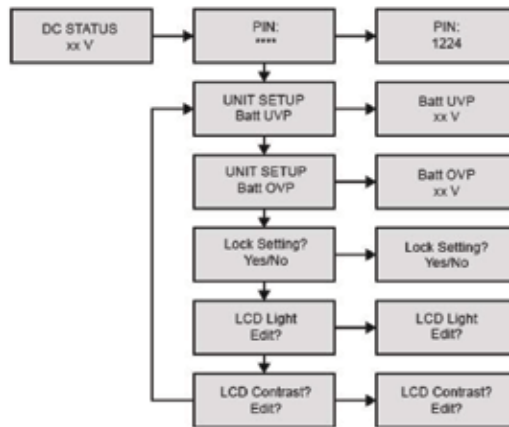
DC STATUS
xx V

PIN:
****

PIN:
1224

UNIT SETUP
Batt UVP

Batt UVP
xx V

UNIT SETUP
Batt OVP

Batt OVP
xx V

Lock Setting?
Yes/No

Lock Setting?
Yes/No

LCD Light
Edit?

LCD Light
Edit?

LCD Contrast?
Edit?

LCD Contrast?
Edit?